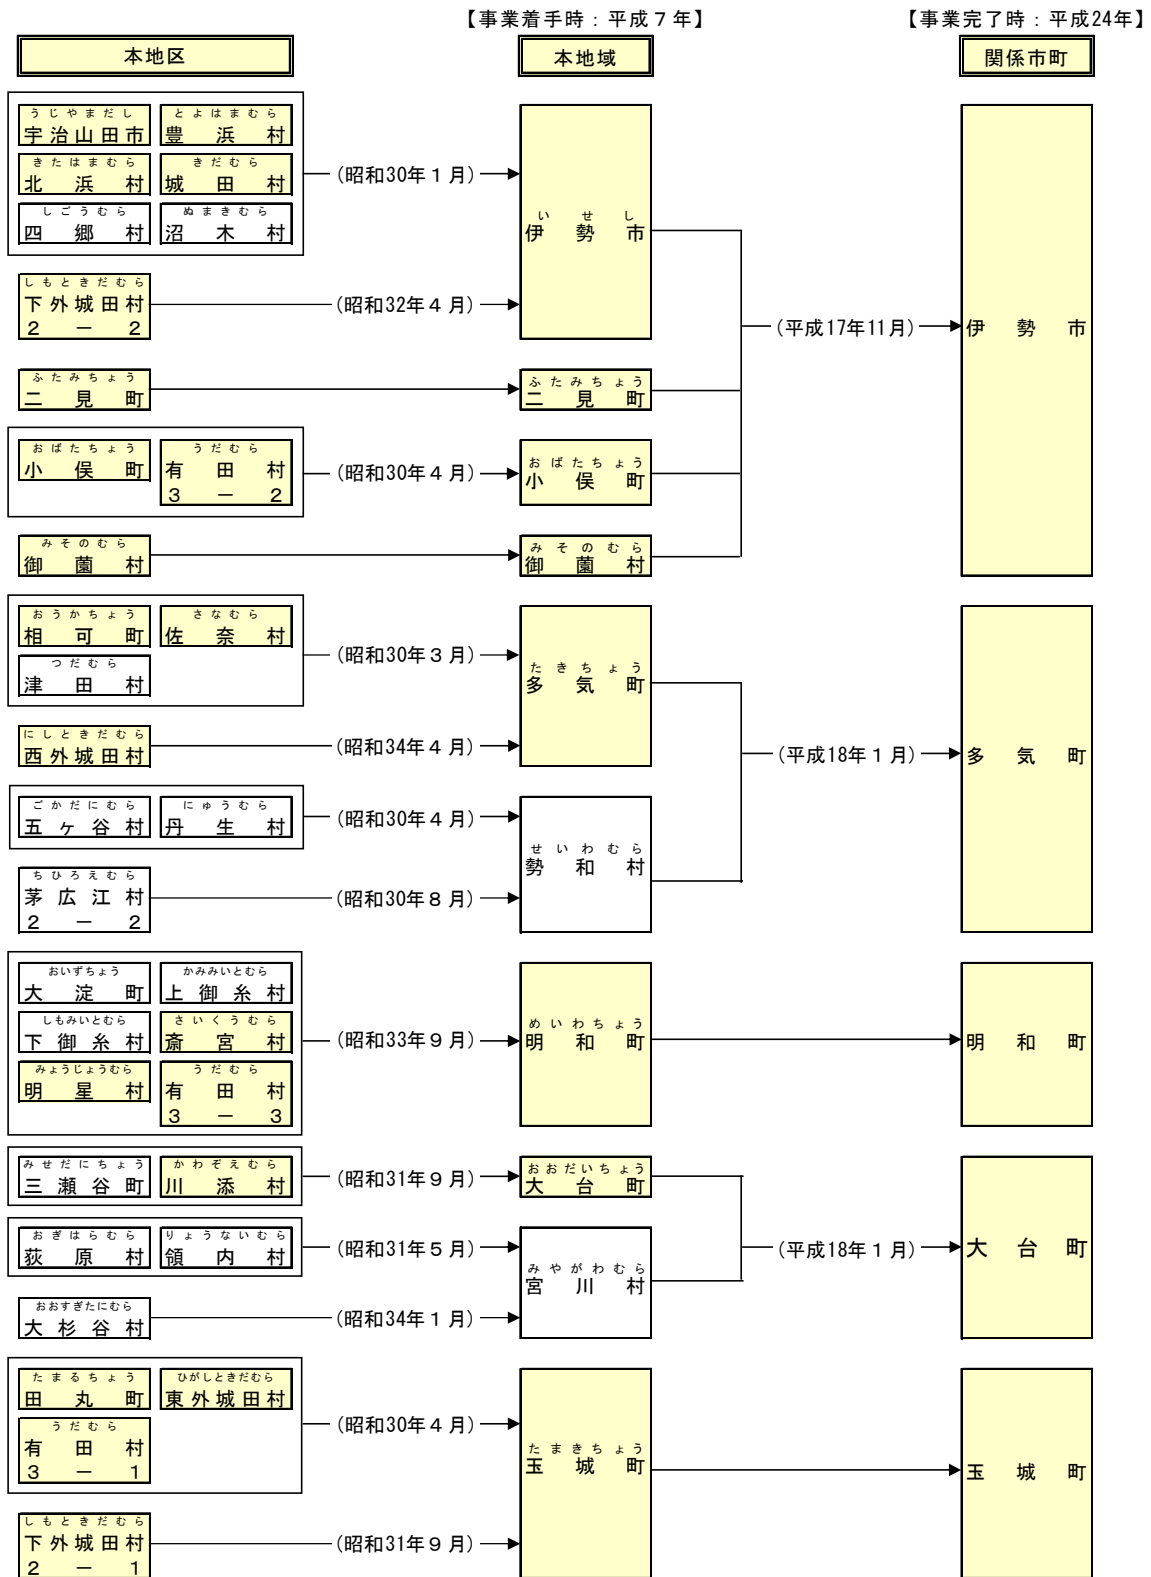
【事業着手時：平成７年】 【事業完了時：平成24年】

本地区

本地域

関係市町

うじやまだし
宇治山田市
とよはまむら
豊浜村
きたはまむら
北浜村
きだむら
城田村
しごうむら
四郷村
ぬまきむら
沼木村

（昭和30年１月）

しもときだむら
下外城田村
２－２

（昭和32年４月）

いせし
伊勢市

（平成17年11月）

伊勢市

ふたみちょう
二見町

ふたみちょう
二見町

おばたちょう
小俣町
うだむら
有田村
３－２

（昭和30年４月）

おばたちょう
小俣町

みそのむら
御薗村

みそのむら
御薗村

おうかちょう
相可町
さなむら
佐奈村
つだむら
津田村

（昭和30年３月）

にしときだむら
西外城田村

（昭和34年４月）

たきちょう
多気町

（平成18年１月）

多気町

ごかだにむら
五ヶ谷村
にゅうむら
丹生村

（昭和30年４月）

ちひろえむら
茅広江村
２－２

（昭和30年８月）

せいわむら
勢和村

おいずちょう
大淀町
かみみいとむら
上御糸村
しもみいとむら
下御糸村
さいくうむら
斎宮村
みょうじょうむら
明星村
うだむら
有田村
３－３

（昭和33年９月）

めいわちょう
明和町

明和町

みせだにちょう
三瀬谷町
かわぞえむら
川添村

（昭和31年９月）

おおだいちょう
大台町

おぎはらむら
荻原村
りょうないむら
領内村

（昭和31年５月）

（平成18年１月）

大台町

おおすぎたにむら
大杉谷村

（昭和34年１月）

みやがわむら
宮川村

たまるちょう
田丸町
ひがしときだむら
東外城田村
うだむら
有田村
３－１

（昭和30年４月）

たまきちょう
玉城町

玉城町

しもときだむら
下外城田村
２－１

（昭和31年９月）